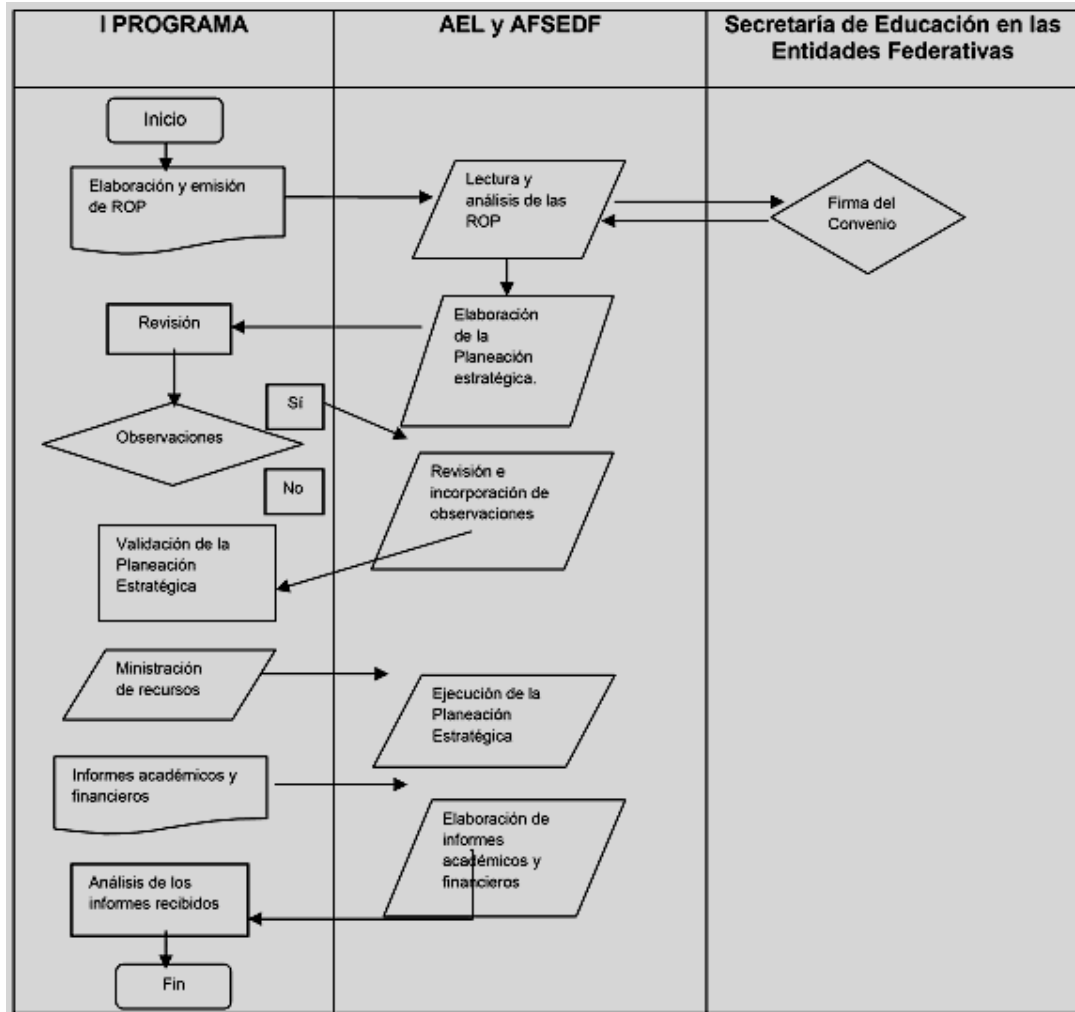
| I PROGRAMA | AEL y AFSEDF | Secretaría de Educación en las Entidades Federativas |
|---|---|---|

Inicio

Elaboración y emisión de ROP

Lectura y análisis de las ROP

Firma del Convenio

Revisión

Elaboración de la Planeación estratégica.

Sí

Observaciones

No

Revisión e incorporación de observaciones

Validación de la Planeación Estratégica

Ministración de recursos

Ejecución de la Planeación Estratégica

Informes académicos y financieros

Elaboración de informes académicos y financieros

Análisis de los informes recibidos

Fin